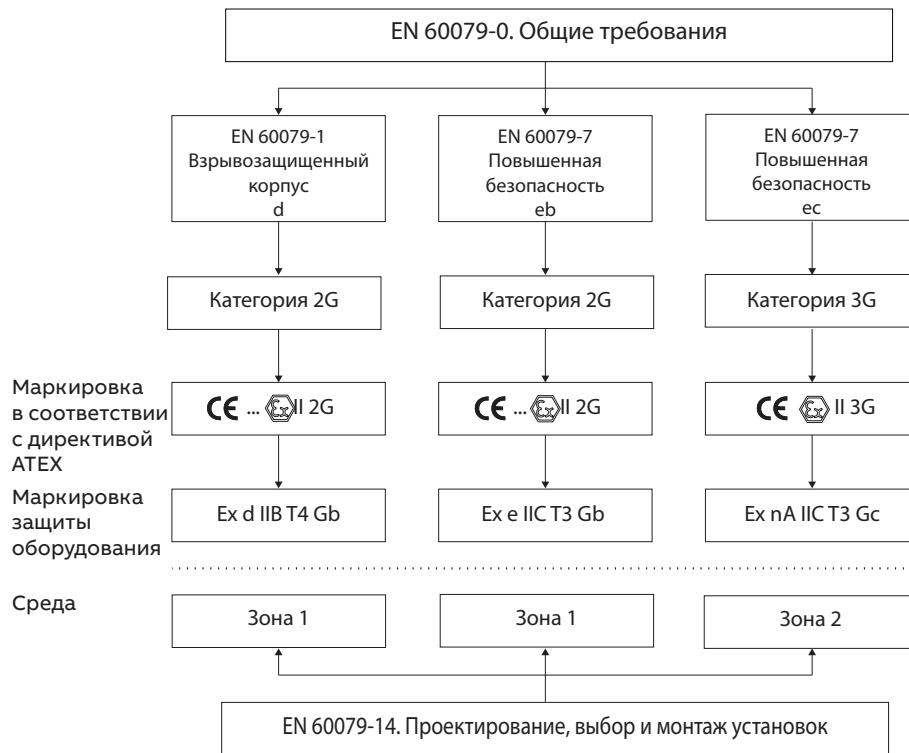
EN 60079-0. Общие требования

EN 60079-1
Взрывозащищенный корпус
d

EN 60079-7
Повышенная безопасность
eb

EN 60079-7
Повышенная безопасность
ec

Категория 2G

Категория 2G

Категория 3G

Маркировка в соответствии с директивой ATEX

CE ... Ex II 2G

CE ... Ex II 2G

CE Ex II 3G

Маркировка защиты оборудования

Ex d IIB T4 Gb

Ex e IIC T3 Gb

Ex nA IIC T3 Gc

Среда

Зона 1

Зона 1

Зона 2

EN 60079-14. Проектирование, выбор и монтаж установок